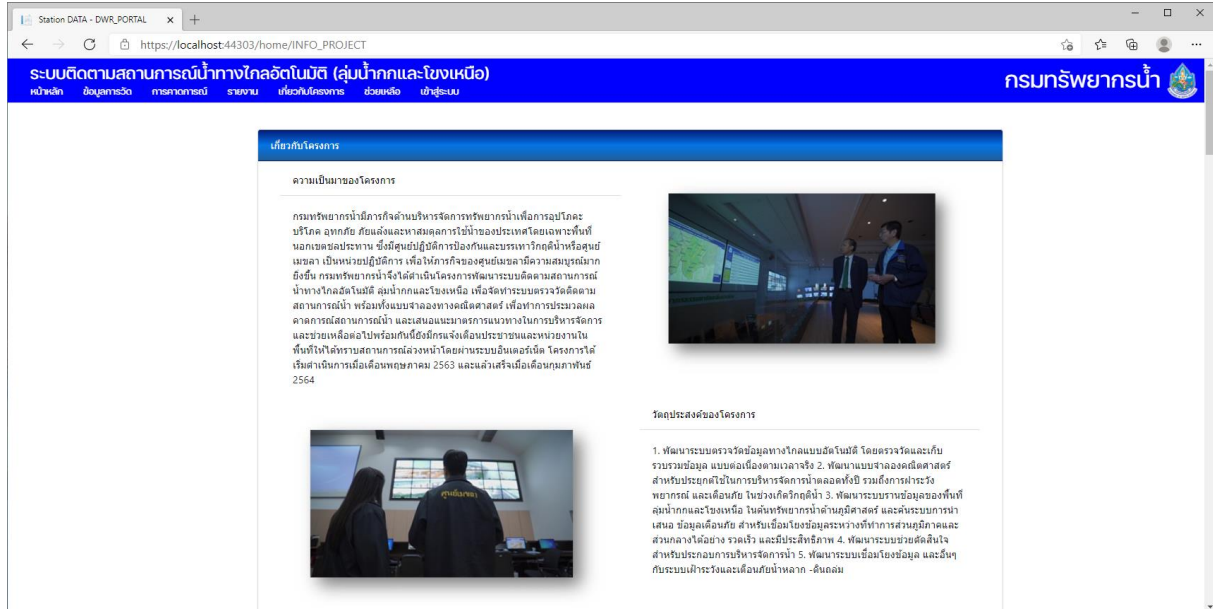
Station DATA - DWR_PORTAL

https://localhost:44303/home/INFO_PROJECT

ระบบติดตามสถานการณ์น้ำทางไกลอัตโนมัติ (ลุ่มน้ำกกและโขงเหนือ)

หน้าหลัก ข้อมูลการวัด การคาดการณ์ รายงาน เกี่ยวกับโครงการ ช่วยเหลือ เข้าสู่ระบบ

กรมทรัพยากรน้ำ

เกี่ยวกับโครงการ

ความเป็นมาของโครงการ

กรมทรัพยากรน้ำมีภารกิจด้านบริหารจัดการทรัพยากรน้ำเพื่อการอุปโภคบริโภค อุทกภัย ภัยแล้งและหาสมดุลการใช้น้ำของประเทศโดยเฉพาะพื้นที่นอกเขตชลประทาน ซึ่งมีศูนย์ปฏิบัติการป้องกันและบรรเทาวิกฤติน้ำหรือศูนย์เมขลา เป็นหน่วยปฏิบัติการ เพื่อให้ภารกิจของศูนย์เมขลามีความสมบูรณ์มากยิ่งขึ้น กรมทรัพยากรน้ำจึงได้ดำเนินโครงการพัฒนาระบบติดตามสถานการณ์น้ำทางไกลอัตโนมัติ ลุ่มน้ำกกและโขงเหนือ เพื่อจัดทำระบบตรวจวัดติดตามสถานการณ์น้ำ พร้อมทั้งแบบจำลองทางคณิตศาสตร์ เพื่อทำการประมวลผลคาดการณ์สถานการณ์น้ำ และเสนอแนะมาตรการแนวทางในการบริหารจัดการและช่วยเหลือต่อไปพร้อมกันนี้ยังมีการแจ้งเตือนประชาชนและหน่วยงานในพื้นที่ให้ได้ทราบสถานการณ์ล่วงหน้าโดยผ่านระบบอินเตอร์เน็ต โครงการได้เริ่มดำเนินการเมื่อเดือนพฤษภาคม 2563 และแล้วเสร็จเมื่อเดือนกุมภาพันธ์ 2564

วัตถุประสงค์ของโครงการ

1. พัฒนาระบบตรวจวัดข้อมูลทางไกลแบบอัตโนมัติ โดยตรวจวัดและเก็บรวบรวมข้อมูล แบบต่อเนื่องตามเวลาจริง 2. พัฒนาแบบจำลองคณิตศาสตร์สำหรับประยุกต์ใช้ในการบริหารจัดการน้ำตลอดทั้งปี รวมถึงการเฝ้าระวังพยากรณ์ และเตือนภัย ในช่วงเกิดวิกฤติน้ำ 3. พัฒนาระบบฐานข้อมูลของพื้นที่ลุ่มน้ำกกและโขงเหนือ ในด้านทรัพยากรน้ำด้านภูมิศาสตร์ และค้นระบบการนำเสนอ ข้อมูลเตือนภัย สำหรับเชื่อมโยงข้อมูลระหว่างที่ทำการส่วนภูมิภาคและส่วนกลางได้อย่าง รวดเร็ว และมีประสิทธิภาพ 4. พัฒนาระบบช่วยตัดสินใจสำหรับประกอบการบริหารจัดการน้ำ 5. พัฒนาระบบเชื่อมโยงข้อมูล และอื่นๆ กับระบบเฝ้าระวังและเตือนภัยน้ำหลาก -ดินถล่ม

ศูนย์เมขลา